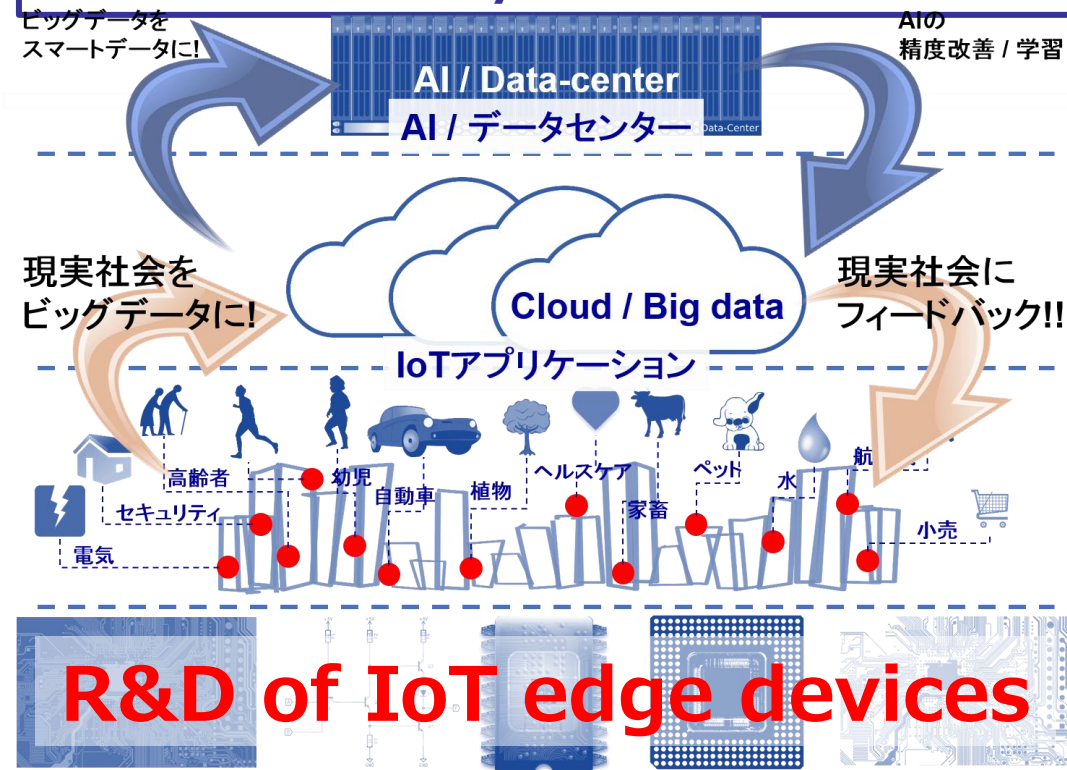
ビッグデータを
スマートデータに!

AIの
精度改善 / 学習

AI / Data-center
AI / データセンター
Data-Center

現実社会を
ビッグデータに!

Cloud / Big data

現実社会に
フィードバック!!

IoTアプリケーション

高齢者
幼児
自動車
植物
ヘルスケア
ペット
水
航
セキュリティ
家畜
小売
電気

R&D of IoT edge devices